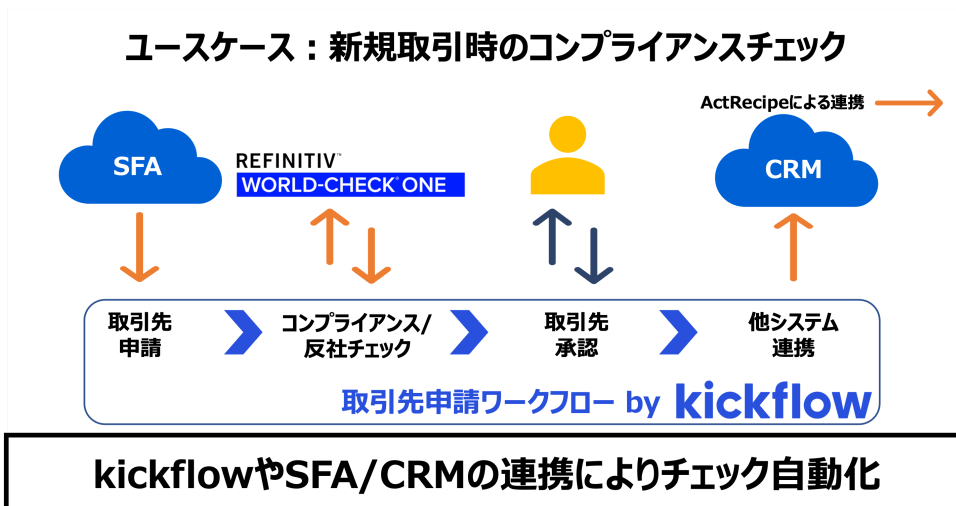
ユースケース：新規取引時のコンプライアンスチェック

ActRecipeによる連携

SFA

REFINITIV™
WORLD-CHECK ONE

CRM

取引先申請

コンプライアンス/反社チェック

取引先承認

他システム連携

取引先申請ワークフロー by kickflow

kickflowやSFA/CRMの連携によりチェック自動化